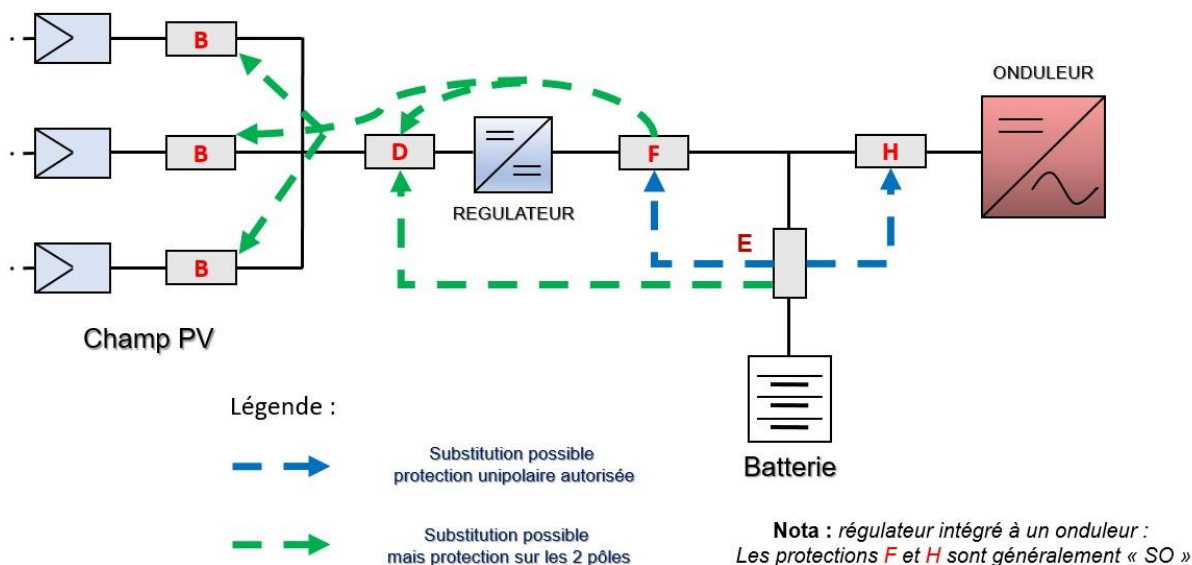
B

B

B

D

REGULATEUR

F

H

ONDULEUR

E

Champ PV

Batterie

Légende :

Substitution possible
protection unipolaire autorisée

Substitution possible
mais protection sur les 2 pôles

**Nota :** *régulateur intégré à un onduleur :*
*Les protections F et H sont généralement « SO »*